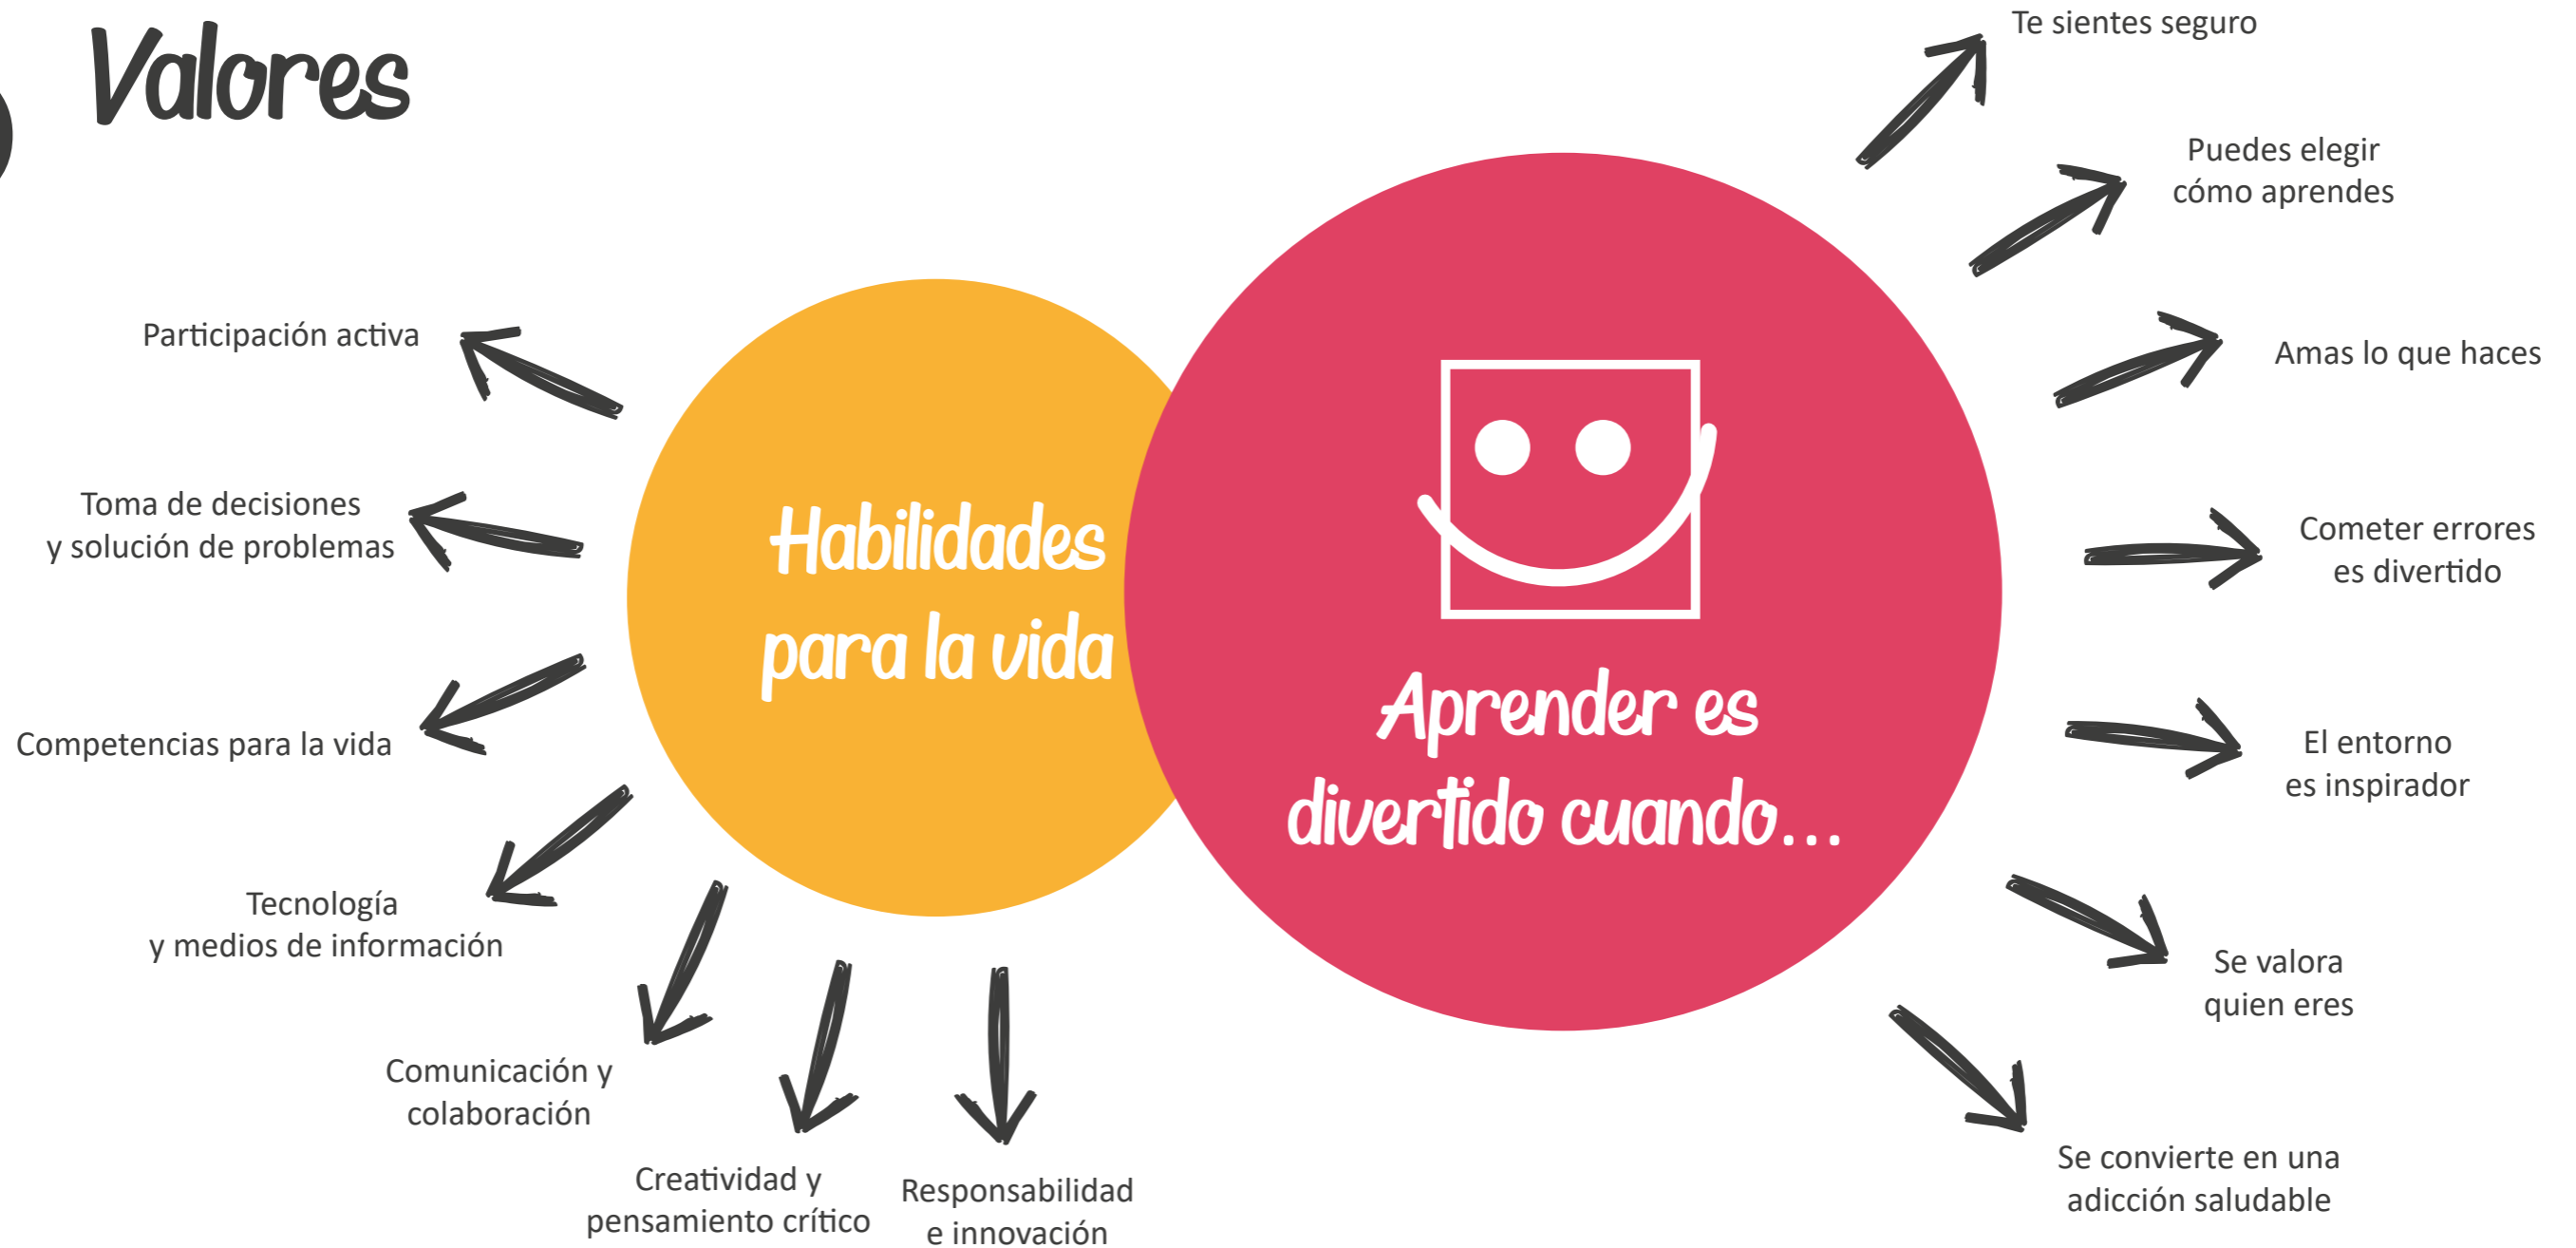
Valores

Habilidades para la vida

Participación activa

Toma de decisiones y solución de problemas

Competencias para la vida

Tecnología y medios de información

Comunicación y colaboración

Creatividad y pensamiento crítico

Responsabilidad e innovación

Aprender es divertido cuando...

Te sientes seguro

Puedes elegir cómo aprendes

Amas lo que haces

Cometer errores es divertido

El entorno es inspirador

Se valora quien eres

Se convierte en una adicción saludable